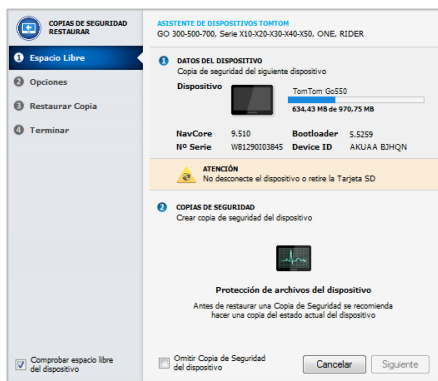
COPIAS DE SEGURIDAD RESTAURAR

ASISTENTE DE DISPOSITIVOS TOMTOM
GO 300-500-700, Serie X10-X20-X30-X40-X50, ONE, RIDER

1 Espacio Libre
2 Opciones
3 Restaurar Copia
4 Terminar

1 DATOS DEL DISPOSITIVO
Copia de seguridad del siguiente dispositivo

Dispositivo
TomTom Go550
634,43 MB de 970,75 MB

NavCore 9.510
Bootloader 5.5259
Nº Serie W81290I03845
Device ID AKUAA BJHQN

ATENCIÓN
No desconecte el dispositivo o retire la Tarjeta SD

2 COPIAS DE SEGURIDAD
Crear copia de seguridad del dispositivo

Protección de archivos del dispositivo
Antes de restaurar una Copia de Seguridad se recomienda hacer una copia del estado actual del dispositivo

Comprobar espacio libre del dispositivo

Omitir Copia de Seguridad del dispositivo

Cancelar
Siguiente